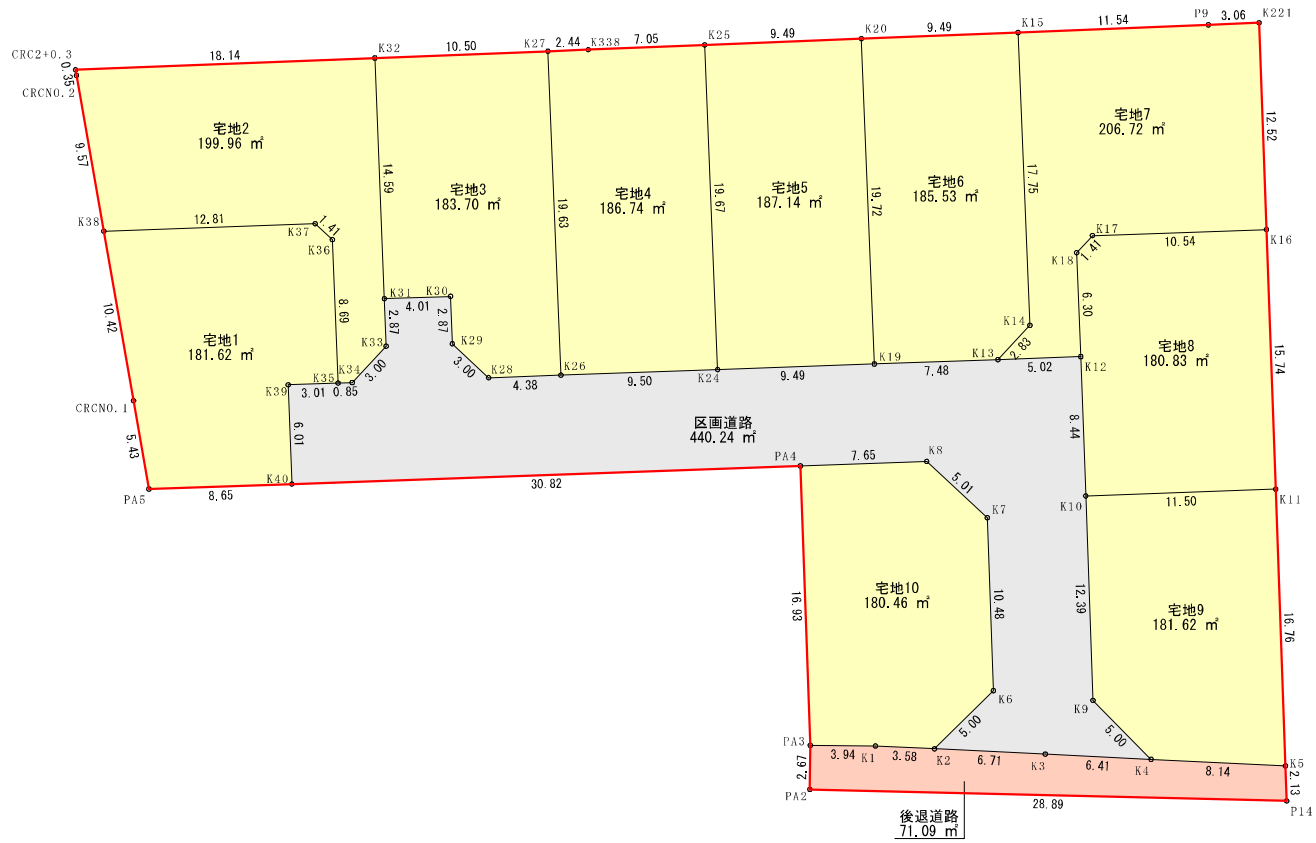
CRC2+0.3
0.35
CRCNO.2
18.14
K32
10.50
K27
2.44
K338
7.05
K25
9.49
K20
9.49
K15
11.54
P9
3.06
K221

宅地2
199.96 ㎡

宅地3
183.70 ㎡

宅地4
186.74 ㎡

宅地5
187.14 ㎡

宅地6
185.53 ㎡

宅地7
206.72 ㎡

9.57
14.59
19.63
19.67
19.72
17.75
12.52

K38
12.81
K37
1.41
K36
K17
K18
1.41
10.54
K16

8.69
K31
4.01
K30
2.87
2.87
K29
K14
6.30

宅地1
181.62 ㎡

10.42
K33
3.00
3.00
K28
K26
K19
K13
2.83
K12

宅地8
180.83 ㎡

15.74

K39
K35
K34
3.01
0.85
4.38
9.50
K24
9.49
7.48
5.02

CRCNO.1

区画道路
440.24 ㎡

6.01
8.44

5.43
PA4
7.65
K8
K40
PA5
8.65
30.82
5.01
K7
K10
11.50
K11

宅地10
180.46 ㎡

宅地9
181.62 ㎡

16.93
10.48
12.39
16.76

K6
K9
5.00
5.00

PA3
3.94
K1
3.58
K2
6.71
K3
6.41
K4
8.14
K5
2.67
2.13
PA2
28.89
P14

後退道路
71.09 ㎡